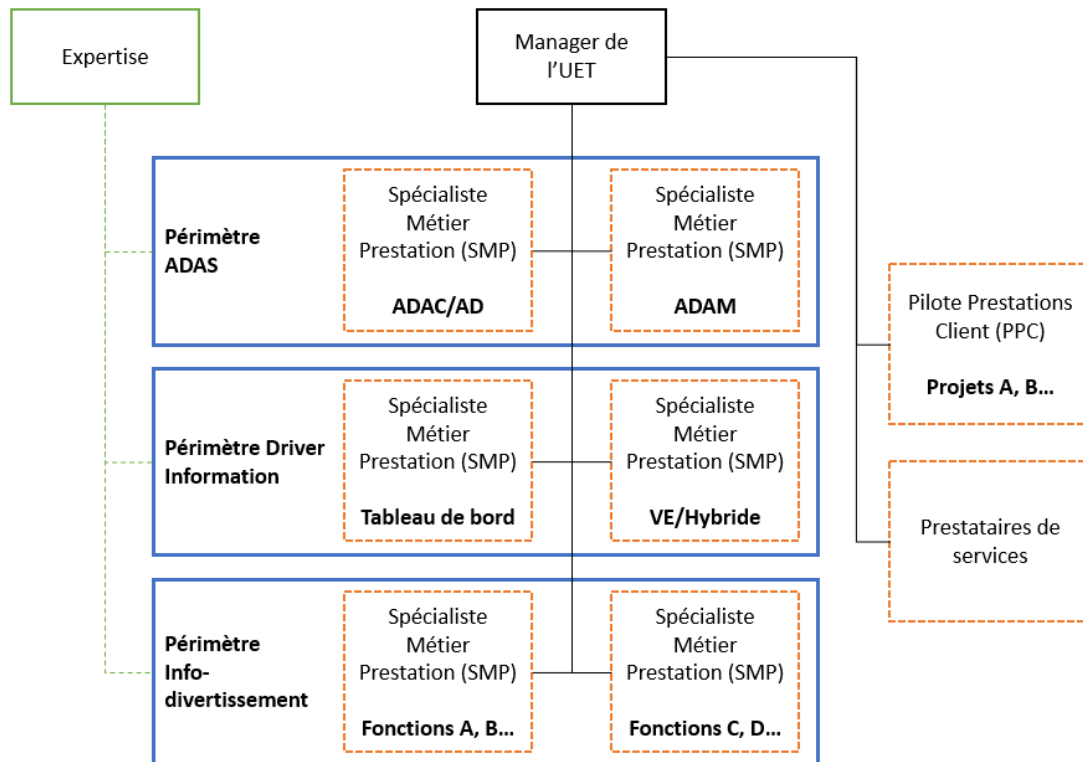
Expertise

Manager de l'UET

Périmètre ADAS

Spécialiste Métier Prestation (SMP)

ADAC/AD

Spécialiste Métier Prestation (SMP)

ADAM

Pilote Prestations Client (PPC)

Projets A, B...

Périmètre Driver Information

Spécialiste Métier Prestation (SMP)

Tableau de bord

Spécialiste Métier Prestation (SMP)

VE/Hybride

Prestataires de services

Périmètre Info-divertissement

Spécialiste Métier Prestation (SMP)

Fonctions A, B...

Spécialiste Métier Prestation (SMP)

Fonctions C, D...